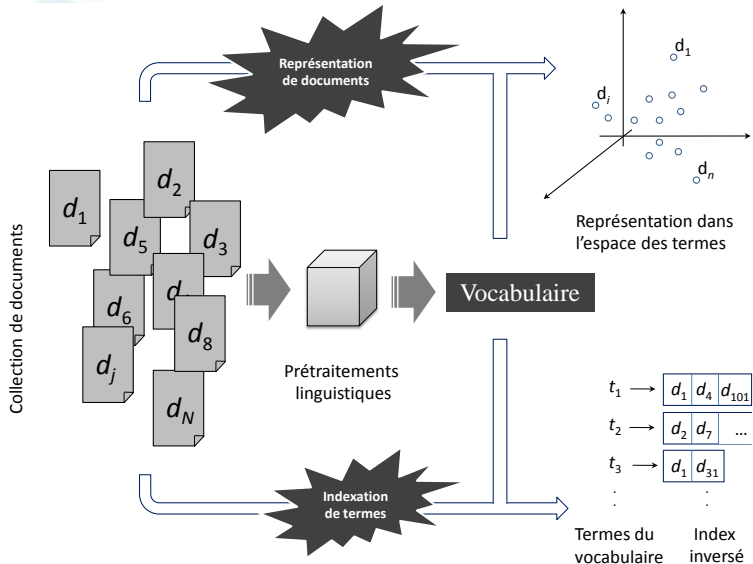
Représentation de documents

$d_1$

$d_i$

$d_n$

Représentation dans l'espace des termes

Collection de documents

$d_2$

$d_1$

$d_5$

$d_3$

$d_6$

$d_{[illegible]}$

$d_8$

$d_j$

$d_N$

Vocabulaire

Prétraitements linguistiques

| $t_1 \rightarrow$ | $d_1$ | $d_4$ | $d_{101}$ |
|---|---|---|---|
| $t_2 \rightarrow$ | $d_2$ | $d_7$ | ... |
| $t_3 \rightarrow$ | $d_1$ | $d_{31}$ | |

Indexation de termes

Termes du vocabulaire

Index inversé